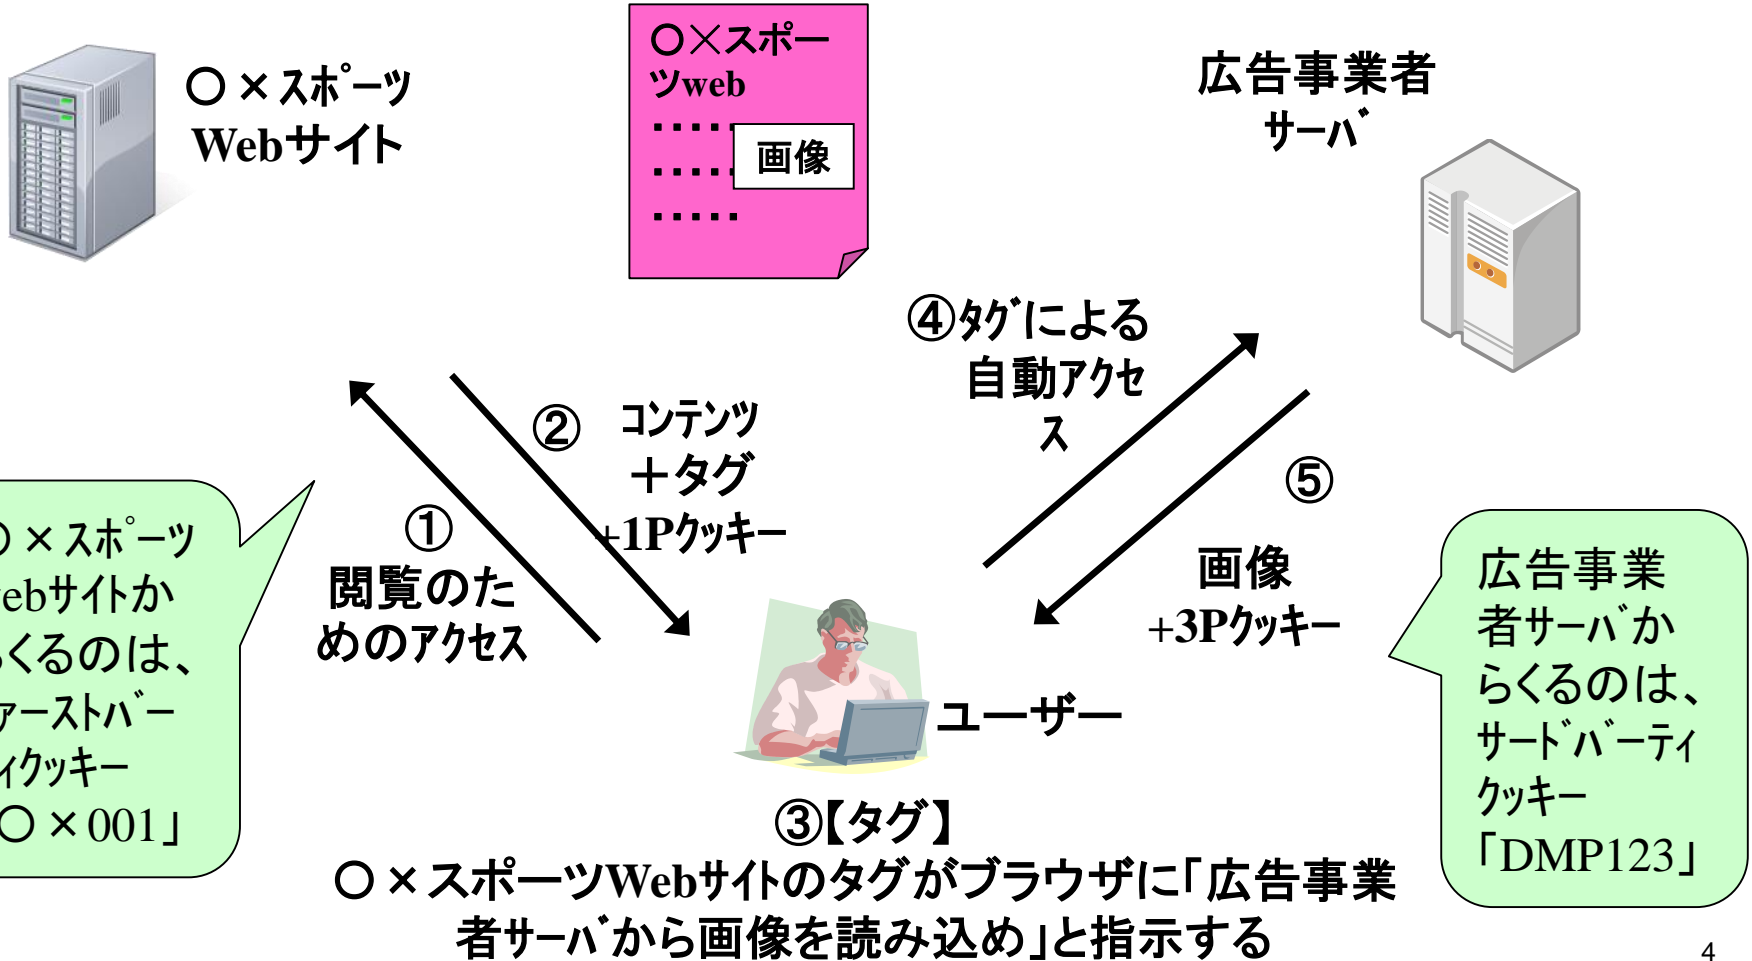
○×スポーツ
Webサイト

○×スポーツweb
・・・・・
・・・・・ 画像
・・・・・

広告事業者
サーバ

④タグによる自動アクセス

② コンテンツ
＋タグ
+1Pクッキー

⑤
画像
+3Pクッキー

① 閲覧のためのアクセス

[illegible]○×スポーツ
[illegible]ebサイトか
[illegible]くるのは、
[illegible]ァーストパーティクッキー
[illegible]○×001」

広告事業者サーバからくるのは、サードパーティクッキー「DMP123」

ユーザー

③【タグ】
○×スポーツWebサイトのタグがブラウザに「広告事業者サーバから画像を読み込め」と指示する

4